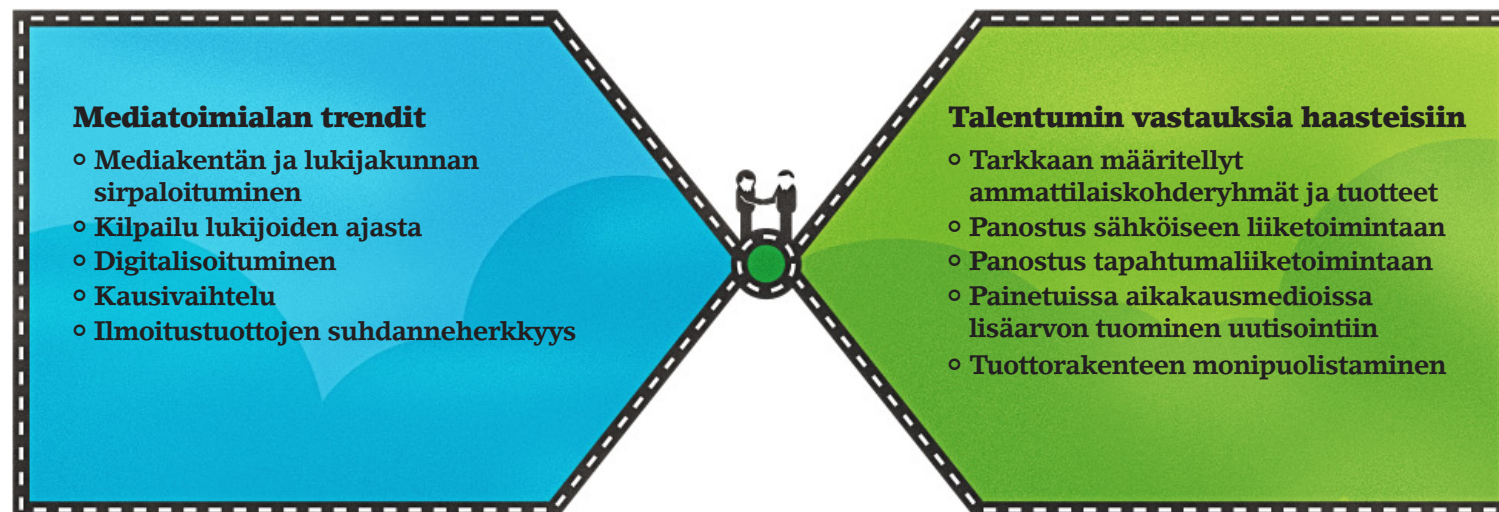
Mediatoimialan trendit

- Mediakentän ja lukijakunnan sirpaloituminen
- Kilpailu lukijoiden ajasta
- Digitalisoituminen
- Kausivaihtelu
- Ilmoitustuottojen suhdanneherkkyys

Talentumin vastauksia haasteisiin

- Tarkkaan määritellyt ammattilaiskohderyhmät ja tuotteet
- Panostus sähköiseen liiketoimintaan
- Panostus tapahtumaliiketoimintaan
- Painetuissa aikakausmedioissa lisäarvon tuominen uutisointiin
- Tuottorakenteen monipuolistaminen